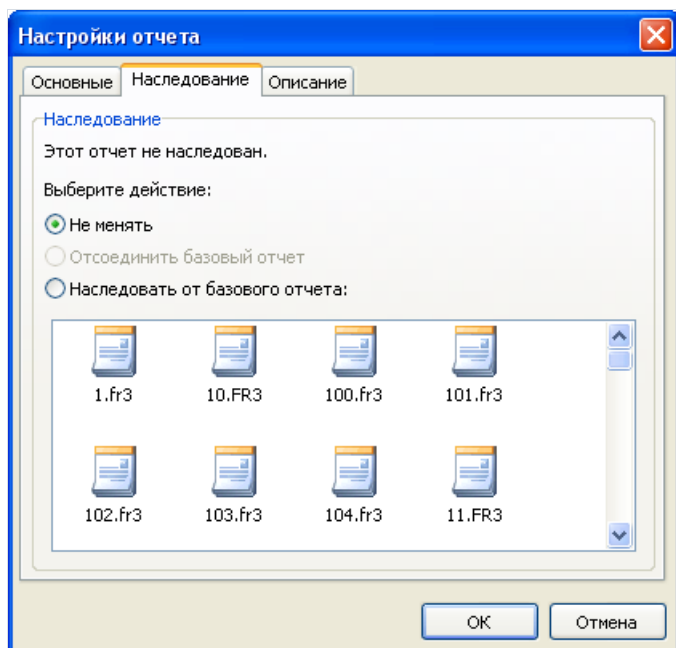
Настройки отчета

Основные | Наследование | Описание

Наследование

Этот отчет не наследован.

Выберите действие:

Не менять

Отсоединить базовый отчет

Наследовать от базового отчета:

1.fr3
10.FR3
100.fr3
101.fr3
102.fr3
103.fr3
104.fr3
11.FR3

OK
Отмена